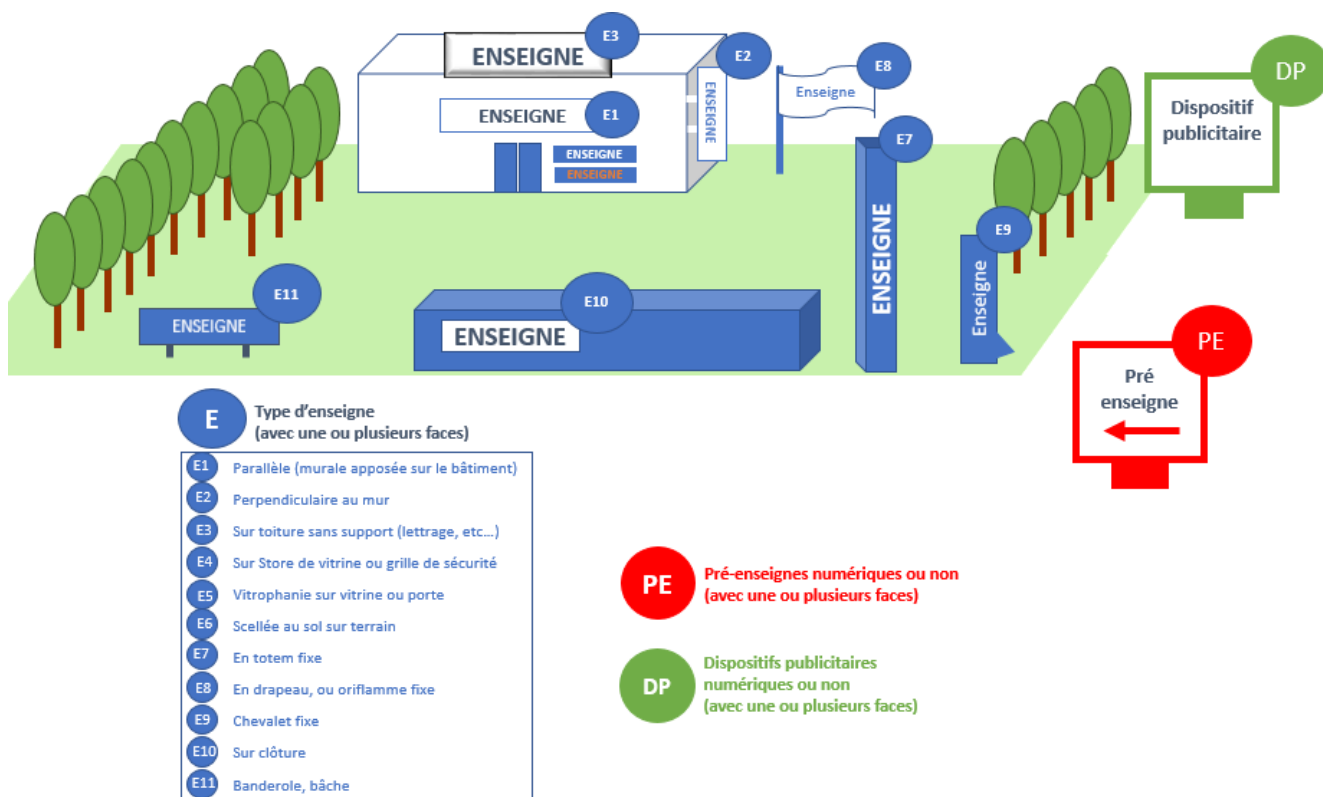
ENSEIGNE E3

E2

ENSEIGNE E1

ENSEIGNE

ENSEIGNE

ENSEIGNE

Enseigne E8

E7

ENSEIGNE

DP

Dispositif publicitaire

E9

Enseigne

E11

ENSEIGNE

E10

ENSEIGNE

PE

Pré enseigne

E Type d'enseigne (avec une ou plusieurs faces)

E1 Parallèle (murale apposée sur le bâtiment)

E2 Perpendiculaire au mur

E3 Sur toiture sans support (lettrage, etc...)

E4 Sur Store de vitrine ou grille de sécurité

E5 Vitrophanie sur vitrine ou porte

E6 Scellée au sol sur terrain

E7 En totem fixe

E8 En drapeau, ou oriflamme fixe

E9 Chevalet fixe

E10 Sur clôture

E11 Banderole, bâche

PE Pré-enseignes numériques ou non (avec une ou plusieurs faces)

DP Dispositifs publicitaires numériques ou non (avec une ou plusieurs faces)